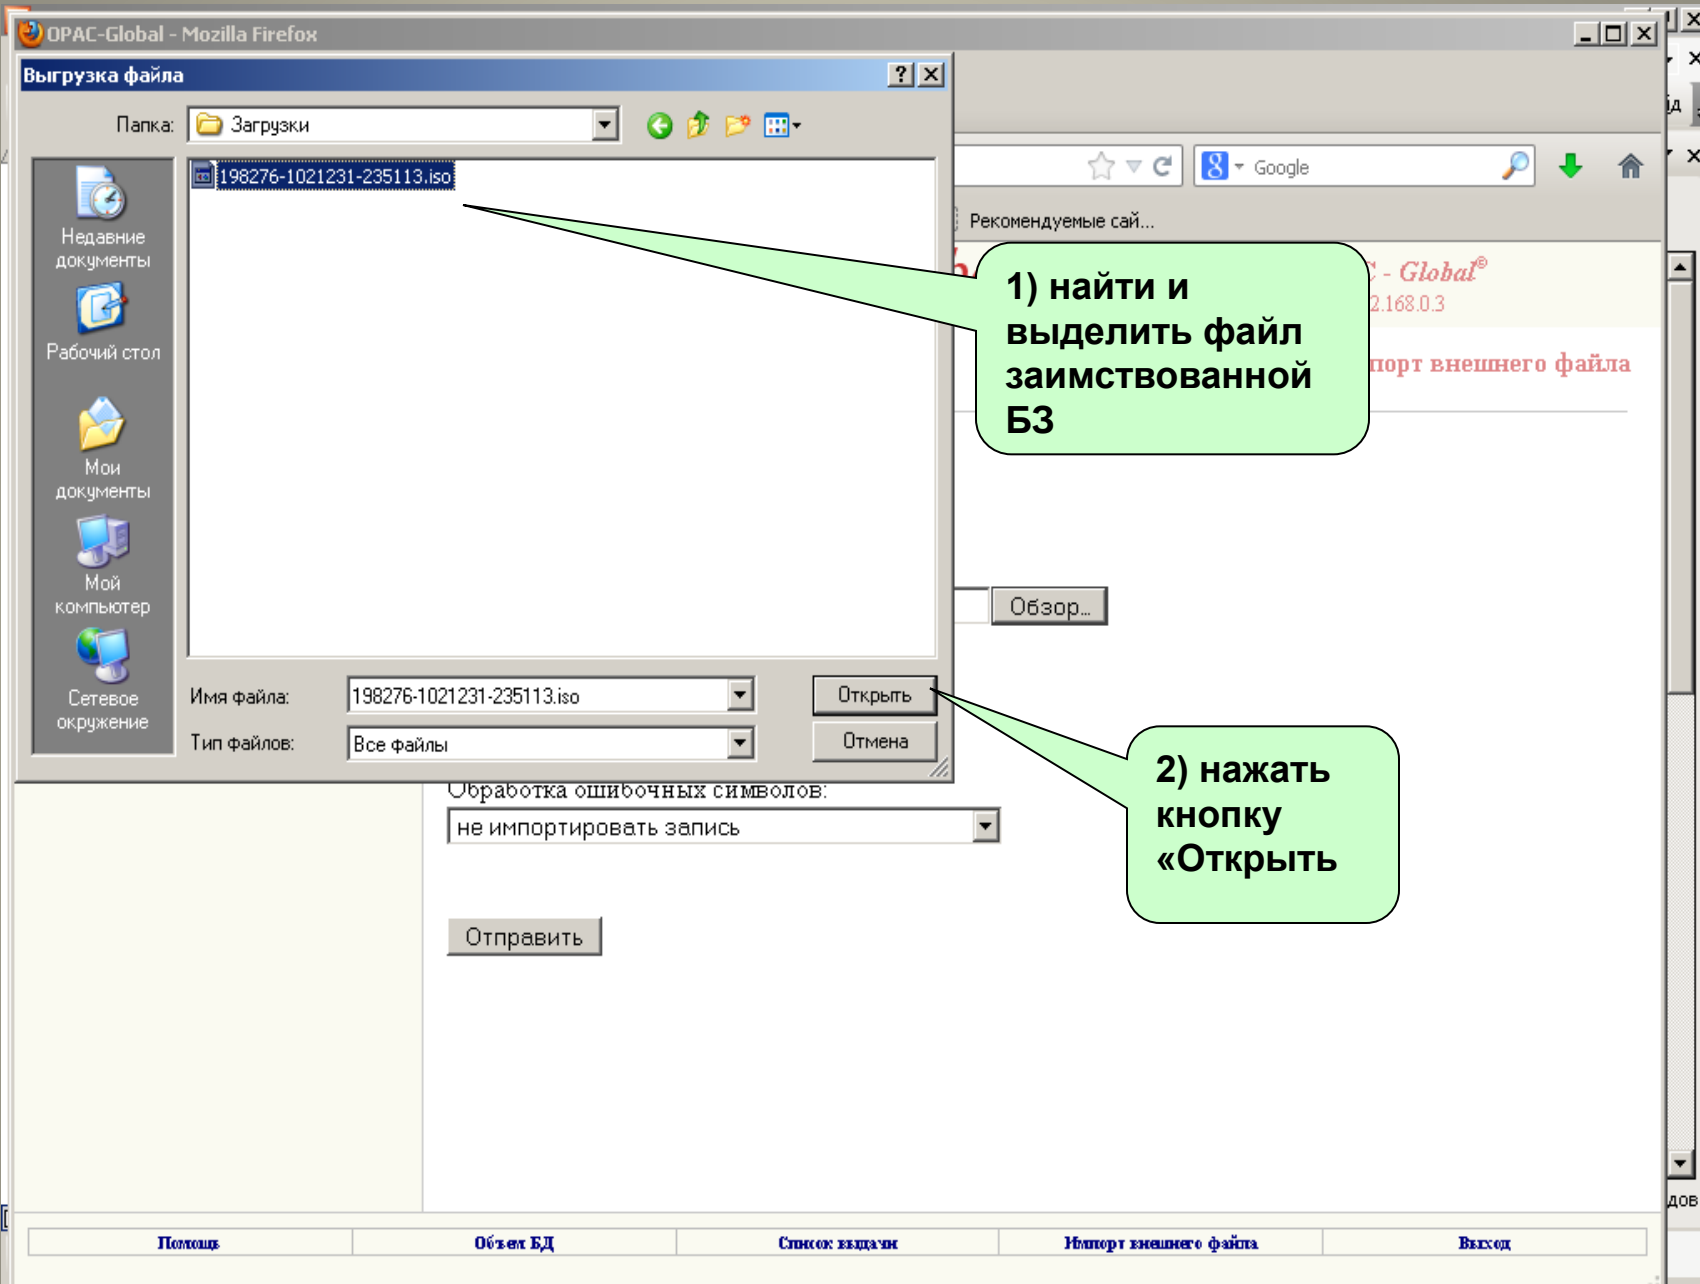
OPAC-Global - Mozilla Firefox

Выгрузка файла

?

Папка: Загрузки

Недавние документы

Рабочий стол

Мои документы

Мой компьютер

Сетевое окружение

198276-1021231-235113.iso

Имя файла: 198276-1021231-235113.iso

Тип файлов: Все файлы

Открыть

Отмена

Google

Рекомендуемые сай...

- Global®

2.168.0.3

порт внешнего файла

1) найти и выделить файл заимствованной БЗ

Обзор...

Обработка ошибочных символов:

не импортировать запись

Отправить

2) нажать кнопку «Открыть

| Помощь | Объем БД | Список выдачи | Импорт внешнего файла | Выход |
|---|---|---|---|---|

дов